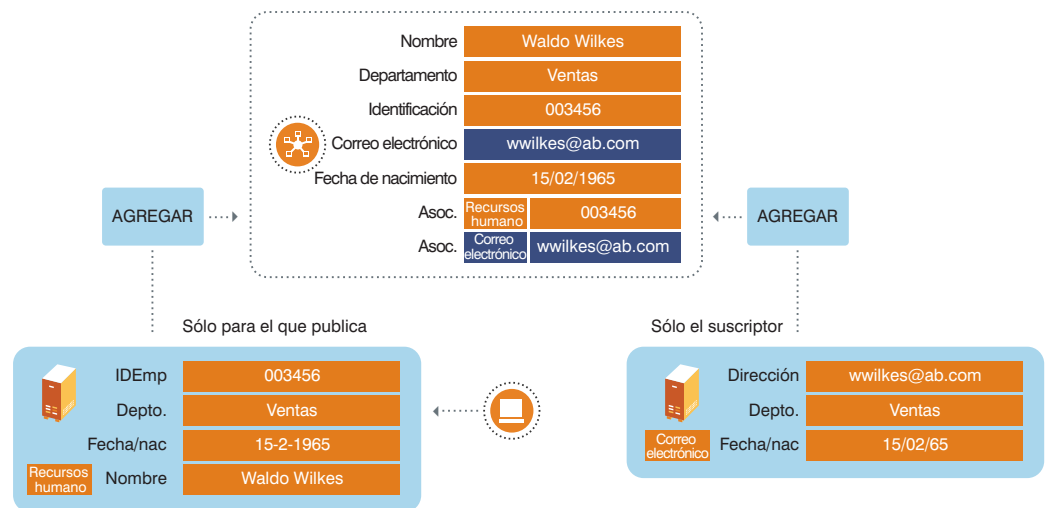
| Nombre | Waldo Wilkes |
|---|---|
| Departamento | Ventas |
| Identificación | 003456 |
| Correo electrónico | wwilkes@ab.com |
| Fecha de nacimiento | 15/02/1965 |
| Asoc. Recursos humano | 003456 |
| Asoc. Correo electrónico | wwilkes@ab.com |

AGREGAR

AGREGAR

Sólo para el que publica

| IDEmp | 003456 |
|---|---|
| Depto. | Ventas |
| Fecha/nac | 15-2-1965 |
| Nombre | Waldo Wilkes |

Recursos humano

Sólo el suscriptor

| Dirección | wwilkes@ab.com |
|---|---|
| Depto. | Ventas |
| Fecha/nac | 15/02/65 |

Correo electrónico